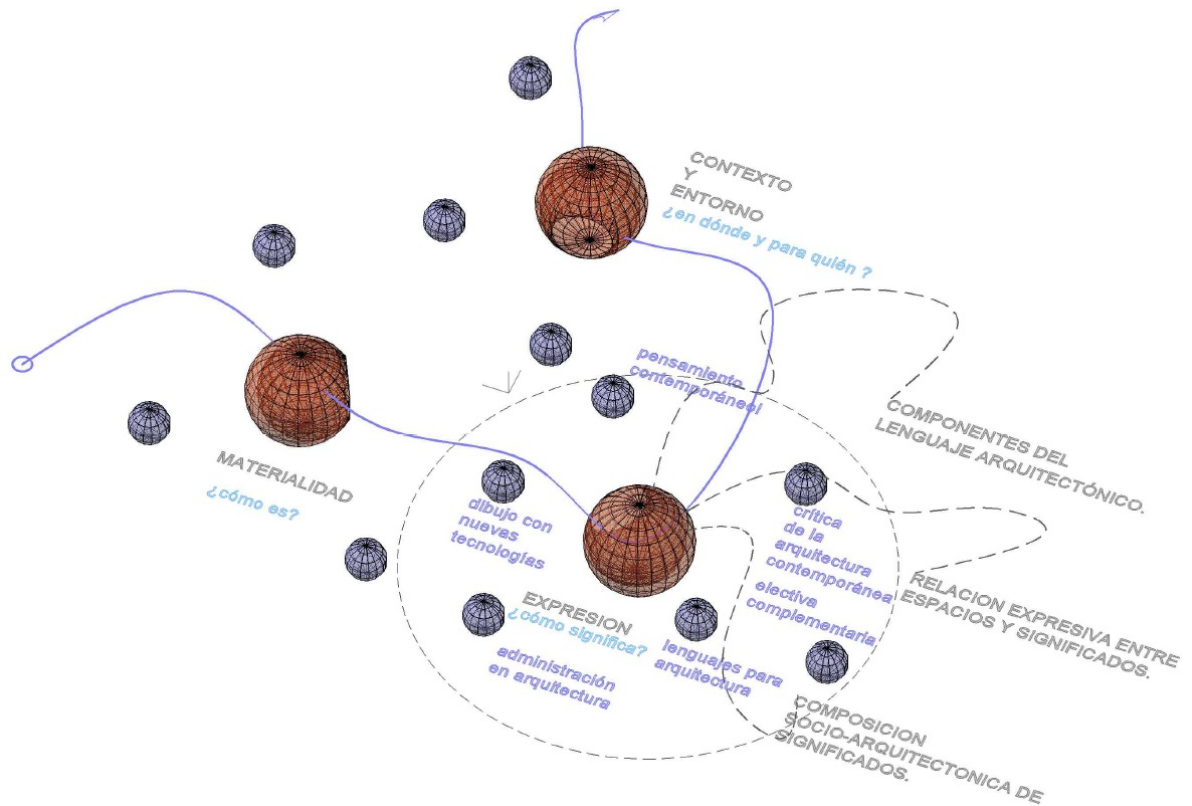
CONTEXTO
Y
ENTORNO
¿en dónde y para quién ?

pensamiento contemporáneo

COMPONENTES DEL LENGUAJE ARQUITECTÓNICO.

MATERIALIDAD
¿cómo es?

dibujo con nuevas tecnologías

crítica de la arquitectura contemporánea

electiva complementaria

RELACION EXPRESIVA ENTRE ESPACIOS Y SIGNIFICADOS.

EXPRESION
¿cómo significa?

administración en arquitectura

lenguajes para arquitectura

COMPOSICION SÓCIO-ARQUITECTONICA DE SIGNIFICADOS.